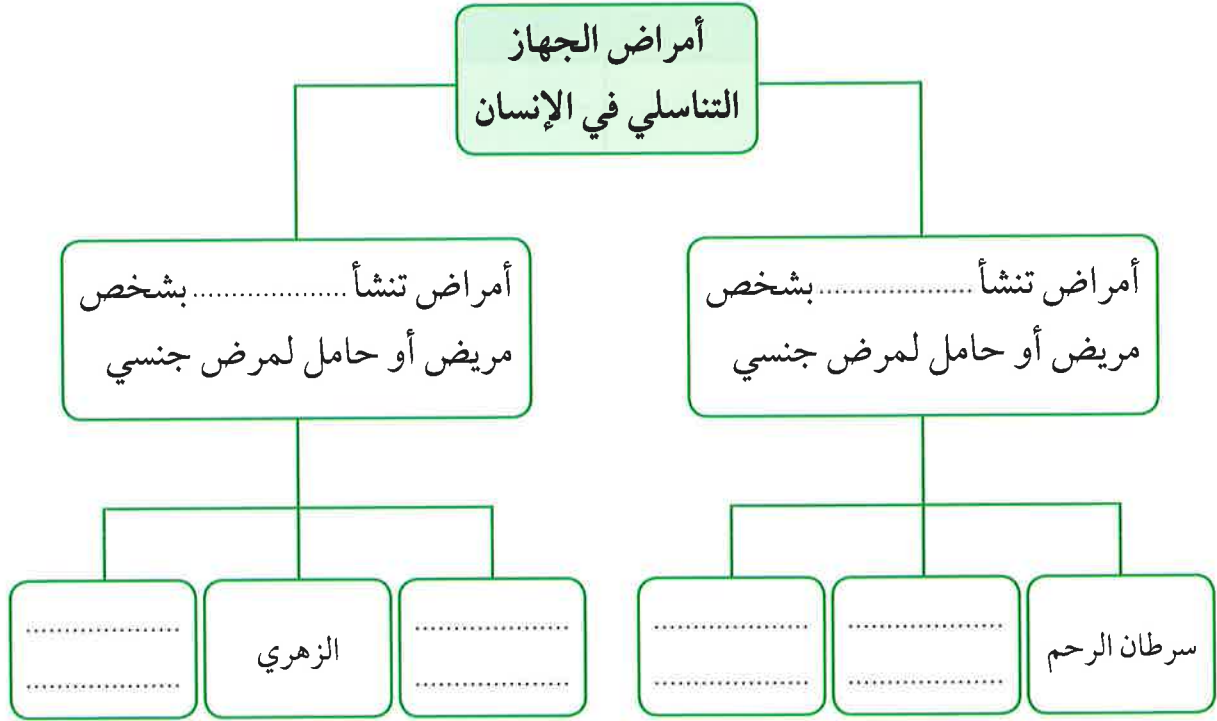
أمراض الجهاز التناسلي في الإنسان

أمراض تنشأ .................. بشخص مريض أو حامل لمرض جنسي

أمراض تنشأ .................. بشخص مريض أو حامل لمرض جنسي

سرطان الرحم

..................
..................

..................
..................

..................
..................

الزهري

..................
..................